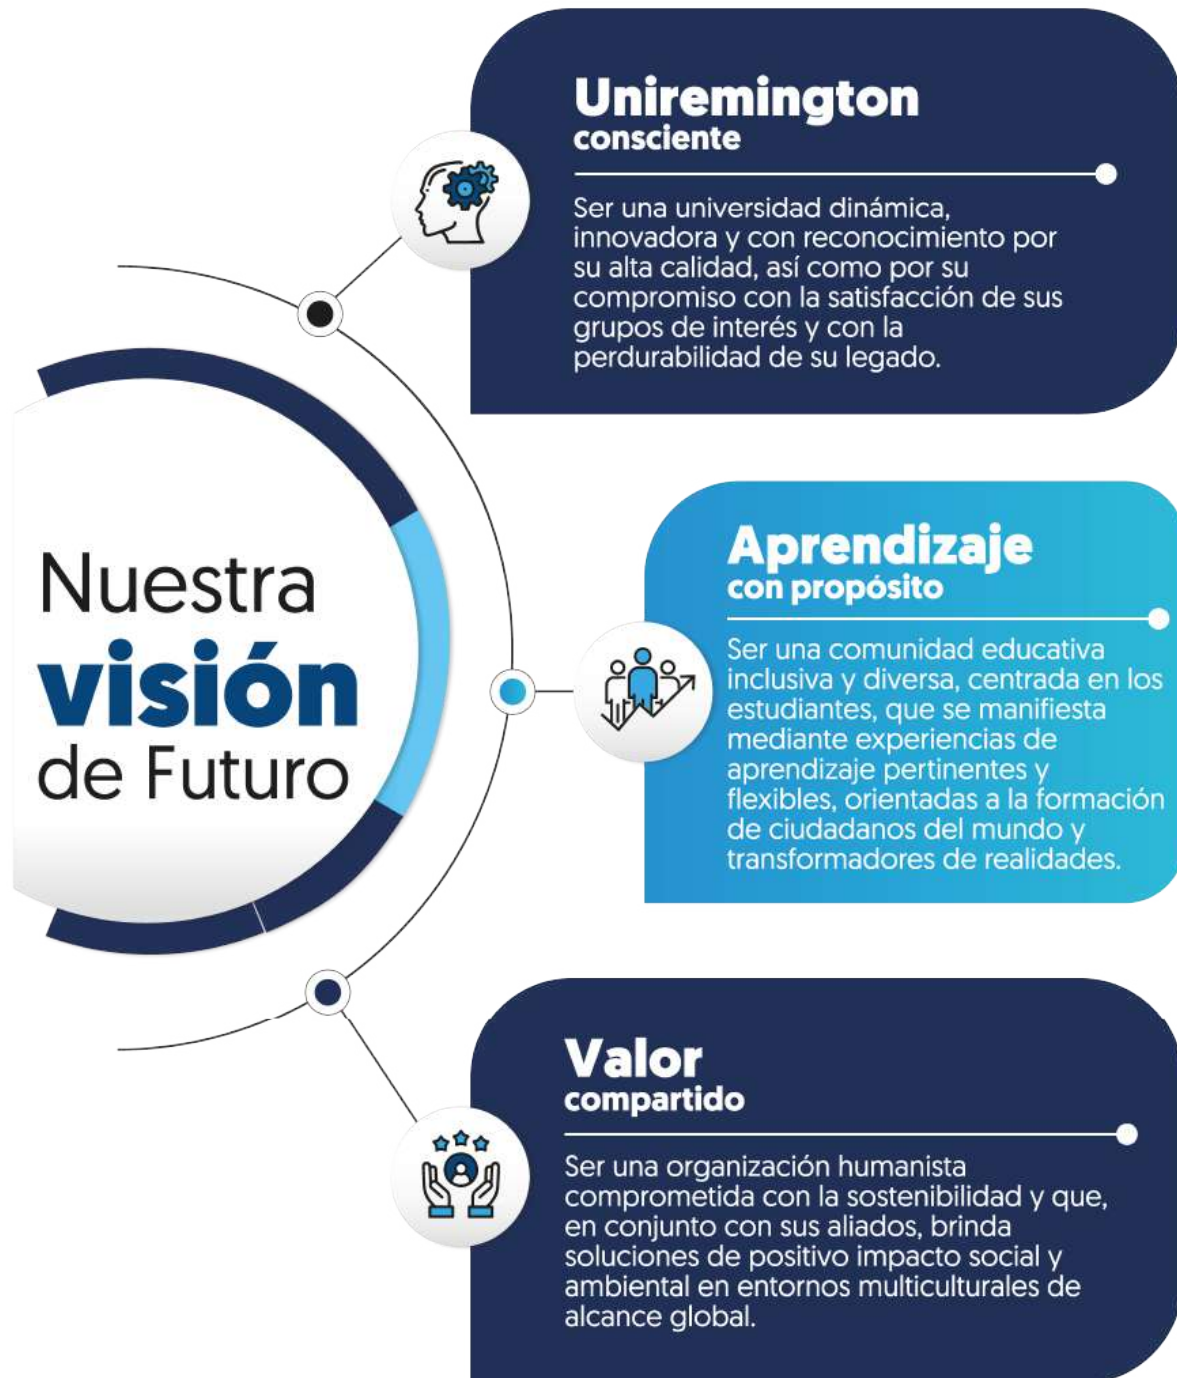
Nuestra
visión
de Futuro

Uniremington
consciente

Ser una universidad dinámica, innovadora y con reconocimiento por su alta calidad, así como por su compromiso con la satisfacción de sus grupos de interés y con la perdurabilidad de su legado.

Aprendizaje
con propósito

Ser una comunidad educativa inclusiva y diversa, centrada en los estudiantes, que se manifiesta mediante experiencias de aprendizaje pertinentes y flexibles, orientadas a la formación de ciudadanos del mundo y transformadores de realidades.

Valor
compartido

Ser una organización humanista comprometida con la sostenibilidad y que, en conjunto con sus aliados, brinda soluciones de positivo impacto social y ambiental en entornos multiculturales de alcance global.